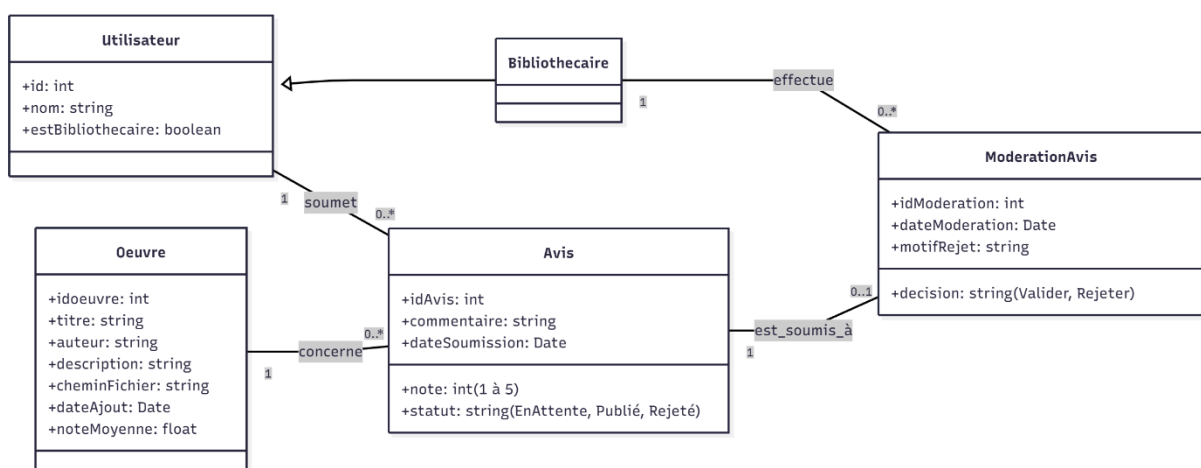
Utilisateur

+id: int
+nom: string
+estBibliothecaire: boolean

Bibliothecaire

effectue

1

0..*

ModerationAvis

+idModeration: int
+dateModeration: Date
+motifRejet: string

+decision: string(Valider, Rejeter)

1

soumet

0..*

Oeuvre

+idoeuvre: int
+titre: string
+auteur: string
+description: string
+cheminFichier: string
+dateAjout: Date
+noteMoyenne: float

Avis

+idAvis: int
+commentaire: string
+dateSoumission: Date

+note: int(1 à 5)
+statut: string(EnAttente, Publié, Rejeté)

concerne

0..*

1

est_soumis_à

0..1

1